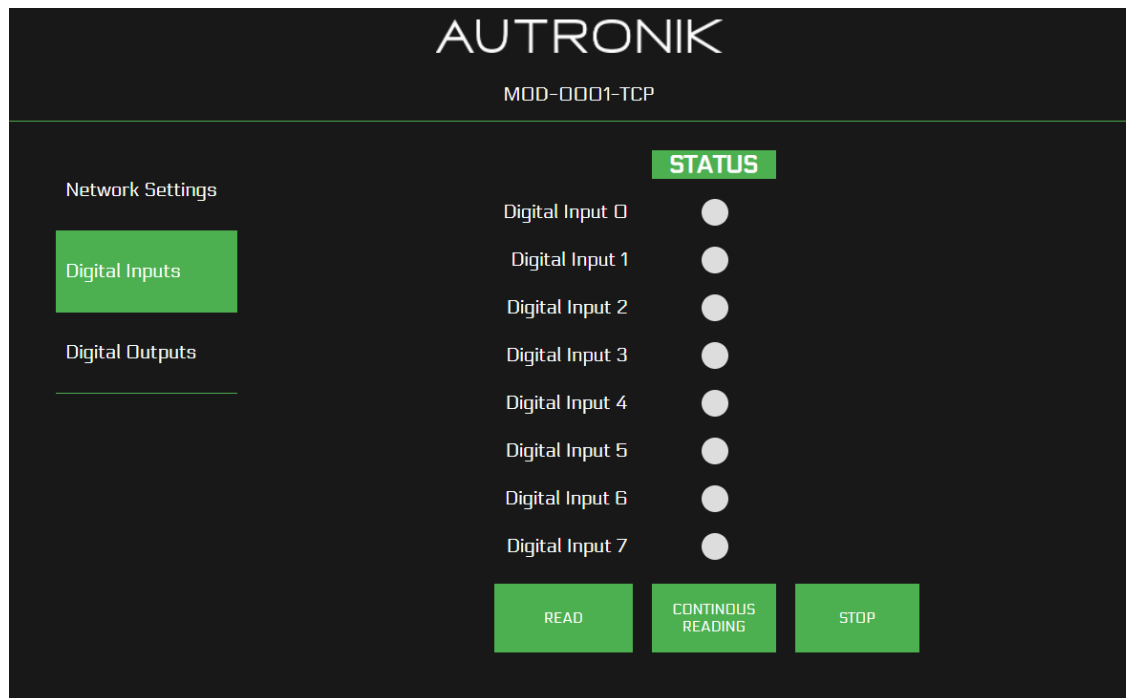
AUTRONIK

MOD-0001-TCP

Network Settings

Digital Inputs

Digital Outputs

STATUS

Digital Input 0

Digital Input 1

Digital Input 2

Digital Input 3

Digital Input 4

Digital Input 5

Digital Input 6

Digital Input 7

READ

CONTINOUS READING

STOP